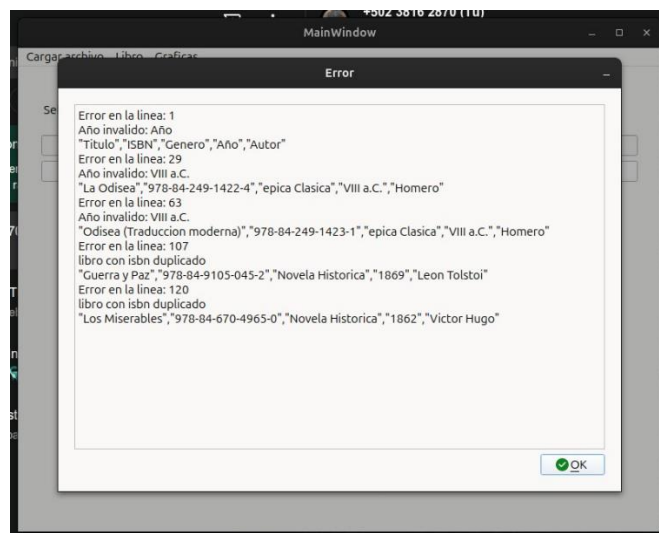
+502 3816 2870 (Tú)

MainWindow

Cargar archivo Libro Graficas

Error

Error en la linea: 1
Año invalido: Año
"Titulo","ISBN","Genero","Año","Autor"
Error en la linea: 29
Año invalido: VIII a.C.
"La Odisea","978-84-249-1422-4","epica Clasica","VIII a.C.","Homero"
Error en la linea: 63
Año invalido: VIII a.C.
"Odisea (Traduccion moderna)","978-84-249-1423-1","epica Clasica","VIII a.C.","Homero"
Error en la linea: 107
libro con isbn duplicado
"Guerra y Paz","978-84-9105-045-2","Novela Historica","1869","Leon Tolstoi"
Error en la linea: 120
libro con isbn duplicado
"Los Miserables","978-84-670-4965-0","Novela Historica","1862","Victor Hugo"

OK